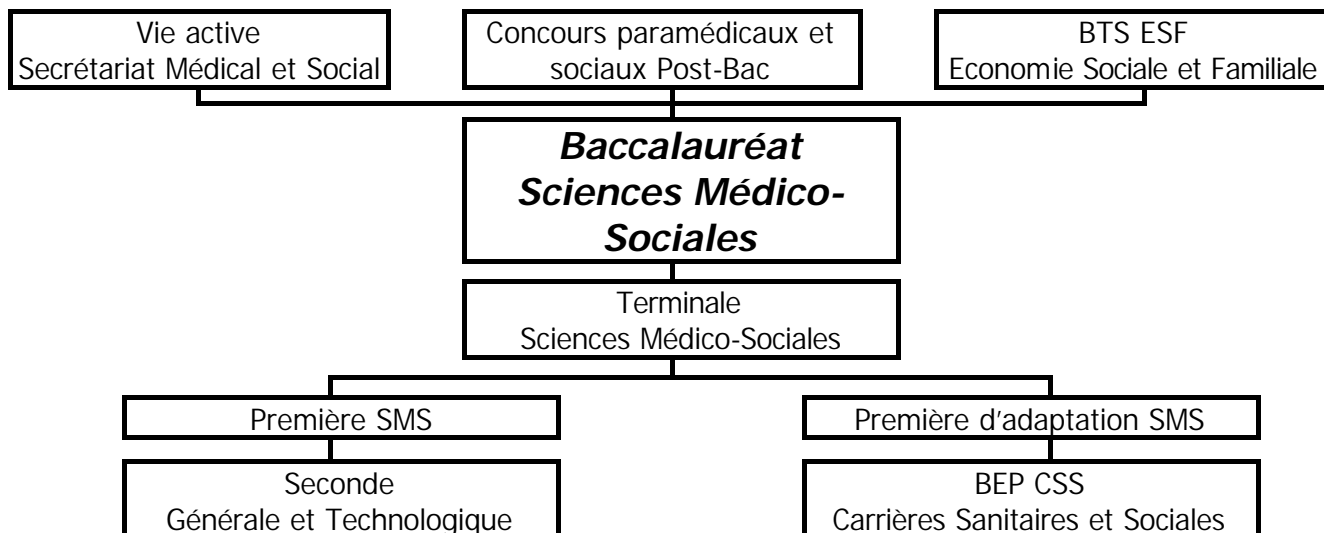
Vie active
Secrétariat Médical et Social

Concours paramédicaux et sociaux Post-Bac

BTS ESF
Economie Sociale et Familiale

*Baccalauréat Sciences Médico-Sociales*

Terminale
Sciences Médico-Sociales

Première SMS

Première d'adaptation SMS

Seconde
Générale et Technologique

BEP CSS
Carrières Sanitaires et Sociales